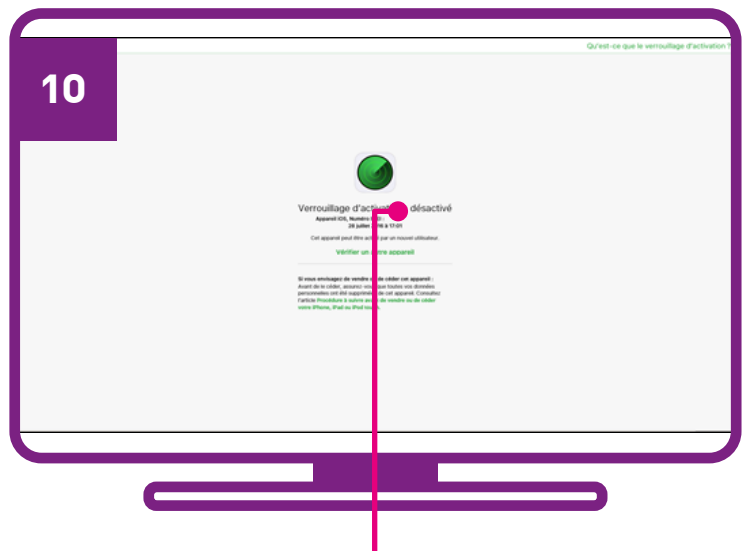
10

Qu'est-ce que le verrouillage d'activation ?

Verrouillage d'activati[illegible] désactivé

Appareil iOS, Numéro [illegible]
28 juillet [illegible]16 à 17:01

Cet appareil peut être acti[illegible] par un nouvel utilisateur.

Vérifier un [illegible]tre appareil

Si vous envisagez de vendre o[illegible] de céder cet appareil :
Avant de le céder, assurez-vou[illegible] que toutes vos données personnelles ont été supprimée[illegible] de cet appareil. Consultez l'article Procédure à suivre avan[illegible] de vendre ou de céder votre iPhone, iPad ou iPod touc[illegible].